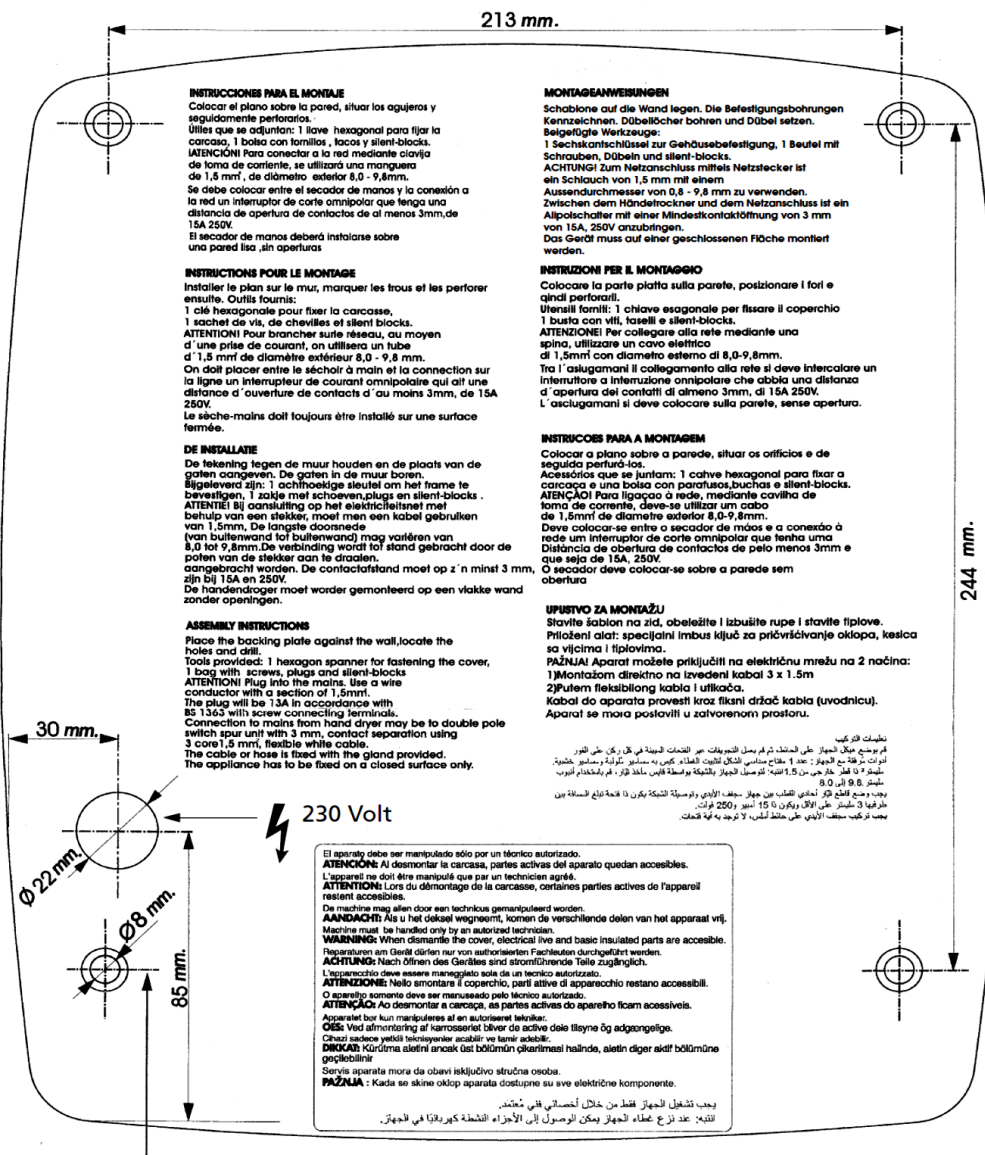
213 mm.

INSTRUCCIONES PARA EL MONTAJE
Colocar el plano sobre la pared, situar los agujeros y seguidamente perforarios.
Útiles que se adjuntan: 1 llave hexagonal para fijar la carcasa, 1 bolsa con tornillos , tacos y silent-blocks.
¡ATENCIÓN! Para conectar a la red mediante clavija de toma de corriente, se utilizará una manguera de 1,5 mm², de diámetro exterior 8,0 - 9,8mm.
Se debe colocar entre el secador de manos y la conexión a la red un interruptor de corte omnipolar que tenga una distancia de apertura de contactos de al menos 3mm,de 15A 250V.
El secador de manos deberá instalarse sobre una pared lisa ,sin aperturas

INSTRUCTIONS POUR LE MONTAGE
Installer le plan sur le mur, marquer les trous et les perforer ensuite. Outils fournis:
1 clé hexagonale pour fixer la carcasse,
1 sachet de vis, de chevilles et silent blocks.
ATTENTION! Pour brancher sur le réseau, au moyen d´une prise de courant, on utilisera un tube d´1,5 mm² de diamètre extérieur 8,0 - 9,8 mm.
On doit placer entre le séchoir à main et la connection sur la ligne un interrupteur de courant omnipolaire qui ait une distance d´ouverture de contacts d´au moins 3mm, de 15A 250V.
Le sèche-mains doit toujours être installé sur une surface fermée.

DE INSTALLATIE
De tekening tegen de muur houden en de plaats van de gaten aangeven. De gaten in de muur boren.
Bijgeleverd zijn: 1 achthoekige sleutel om het frame te bevestigen, 1 zakje met schoeven,plugs en silent-blocks .
ATTENTIE! Bij aansluiting op het elektriciteitsnet met behulp van een stekker, moet men een kabel gebruiken van 1,5mm, De langste doorsnede (van buitenwand tot buitenwand) mag variëren van 8,0 tot 9,8mm.De verbinding wordt tot stand gebracht door de poten van de stekker aan te draaien.
aangebracht worden. De contactafstand moet op z´n minst 3 mm, zijn bij 15A en 250V.
De handendroger moet worder gemonteerd op een vlakke wand zonder openingen.

ASSEMBLY INSTRUCTIONS
Place the backing plate against the wall,locate the holes and drill.
Tools provided: 1 hexagon spanner for fastening the cover, 1 bag with screws, plugs and silent-blocks
ATTENTION! Plug into the mains. Use a wire conductor with a section of 1,5mm².
The plug will be 13A in accordance with BS 1363 with screw connecting terminals.
Connection to mains from hand dryer may be to double pole switch spur unit with 3 mm, contact separation using 3 core1,5 mm², flexible white cable.
The cable or hose is fixed with the gland provided.
The appliance has to be fixed on a closed surface only.

MONTAGEANWEISUNGEN
Schablone auf die Wand legen. Die Befestigungsbohrungen Kennzeichnen. Dübellöcher bohren und Dübel setzen.
Beigefügte Werkzeuge:
1 Sechskantschlüssel zur Gehäusebefestigung, 1 Beutel mit Schrauben, Dübeln und silent-blocks.
ACHTUNG! Zum Netzanschluss mittels Netzstecker ist ein Schlauch von 1,5 mm mit einem Aussendurchmesser von 0,8 - 9,8 mm zu verwenden.
Zwischen dem Händetrocknet und dem Netzanschluss ist ein Allpolschalter mit einer Mindestkontaktöffnung von 3 mm von 15A, 250V anzubringen.
Das Gerät muss auf einer geschlossenen Fläche montiert werden.

INSTRUZIONI PER IL MONTAGGIO
Colocare la parte piatta sulla parete, posizionare i fori e qindi perforarli.
Utensili forniti: 1 chiave esagonale per fissare il coperchio 1 busta con viti, taselli e silent-blocks.
ATTENZIONE! Per collegare alla rete mediante una spina, utilizzare un cavo elettrico di 1,5mm² con diametro esterno di 8,0-9,8mm.
Tra l´asiugamani il collegamento alla rete si deve intercalare un interruttore a interruzione onnipolare che abbia una distanza d´apertura dei contatti di almeno 3mm, di 15A 250V.
L´asciugamani si deve colocare sulla parete, sense apertura.

INSTRUCOES PARA A MONTAGEM
Colocar o plano sobre a parede, situar os orifícios e de seguida perfurá-los.
Acessórios que se juntam: 1 cahve hexagonal para fixar a carcaça e una bolsa con parafusos,buchas e silent-blocks.
ATENÇAO! Para ligação à rede, mediante cavilha de toma de corrente, deve-se utilizar um cabo de 1,5mm² de diametro exterior 8,0-9,8mm.
Deve colocar-se entre o secador de mãos e a conexão à rede um interruptor de corte omnipolar que tenha uma Distância de obertura de contactos de pelo menos 3mm e que seja de 15A, 250V.
O secador deve colocar-se sobre a parede sem obertura

UPUSTVO ZA MONTAŽU
Stavite šablon na zid, obeležite i izbušite rupe i stavite tiplove.
Priloženi alat: specijalni imbus ključ za pričvršćivanje oklopa, kesica sa vijcima i tiplovima.
PAŽNJA! Aparat možete prikjučiti na električnu mrežu na 2 načina:
1)Montažom direktno na izvedeni kabal 3 x 1.5m
2)Putem fleksibilong kabla i utikača.
Kabal do aparata provesti kroz fiksni držač kabla (uvodnicu).
Aparat se mora postaviti u zatvorenom prostoru.

تعليمات التركيب
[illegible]

244 mm.

30 mm.

230 Volt

Ø 22 mm.

Ø 8 mm.

85 mm.

El aparato debe ser manipulado sólo por un técnico autorizado.
ATENCIÓN: Al desmontar la carcasa, partes activas del aparato quedan accesibles.
L'appareil ne doit être manipulé que par un technicien agréé.
ATTENTION: Lors du démontage de la carcasse, certaines parties actives de l'appareil restent accesibles.
De machine mag allen door een technicus gemanipuleerd worden.
AANDACHT: Als u het deksel wegneemt, komen de verschillende delen van het apparaat vrij.
Machine must be handled only by an autorized technician.
WARNING: When dismantle the cover, electrical live and basic insulated parts are accesible.
Reparaturen am Gerät dürfen nur von authorisierten Fachleuten durchgeführt werden.
ACHTUNG: Nach öffnen des Gerätes sind stromführende Teile zugänglich.
L'apparecchio deve essere maneggiato sola da un tecnico autorizzato.
ATTENZIONE: Nello smontare il coperchio, parti attive di apparecchio restano accessibili.
O aparelho somente deve ser manuseado pelo técnico autorizado.
ATENÇÃO: Ao desmontar a carcaça, as partes activas do aparelho ficam acessíveis.
Apparatet bør kun manipuleres af en autoriseret tekniker.
OES: Ved afmontering af karosseriet bliver de active dele tilsyne og adgængelige.
Cihazi sadece yetkili teknisyenler acabilir ve tamir adebilir.
DIKKAT: Kürütma aletini ancak üst bölümün çikarilmasi halinde, aletin diger aktif bölümüne geçilebilinir
Servis aparata mora da obavi isključivo stručna osoba.
PAŽNJA : Kada se skine oklop aparata dostupne su sve električne komponente.
يجب تشغيل الجهاز فقط من خلال أخصائي فني معتمد.
انتبه: عند نزع غطاء الجهاز يمكن الوصول إلى الأجزاء النشطة كهربائيًا في الجهاز.